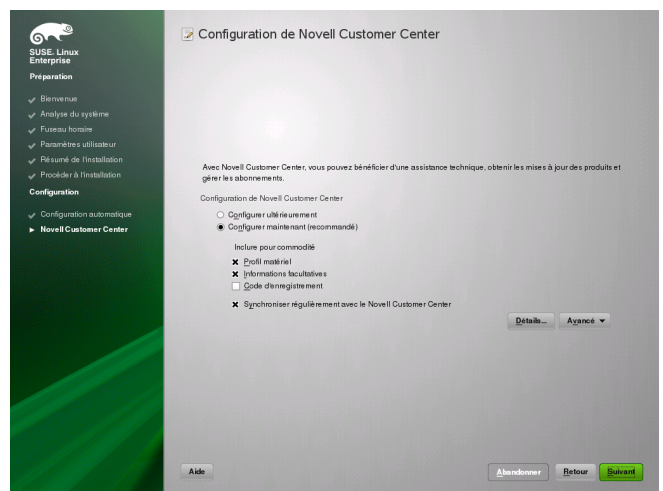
SUSE. Linux Enterprise

Préparation

Bienvenue
Analyse du système
Fuseau horaire
Paramètres utilisateur
Résumé de l'installation
Procéder à l'installation

Configuration

Configuration automatique
Novell Customer Center

Configuration de Novell Customer Center

Avec Novell Customer Center, vous pouvez bénéficier d'une assistance technique, obtenir les mises à jour des produits et gérer les abonnements.

Configuration de Novell Customer Center

Configurer ultérieurement
Configurer maintenant (recommandé)

Inclure pour commodité

Profil matériel
Informations facultatives
Code d'enregistrement

Synchroniser régulièrement avec le Novell Customer Center

Détails...
Avancé

Aide
Abandonner
Retour
Suivant